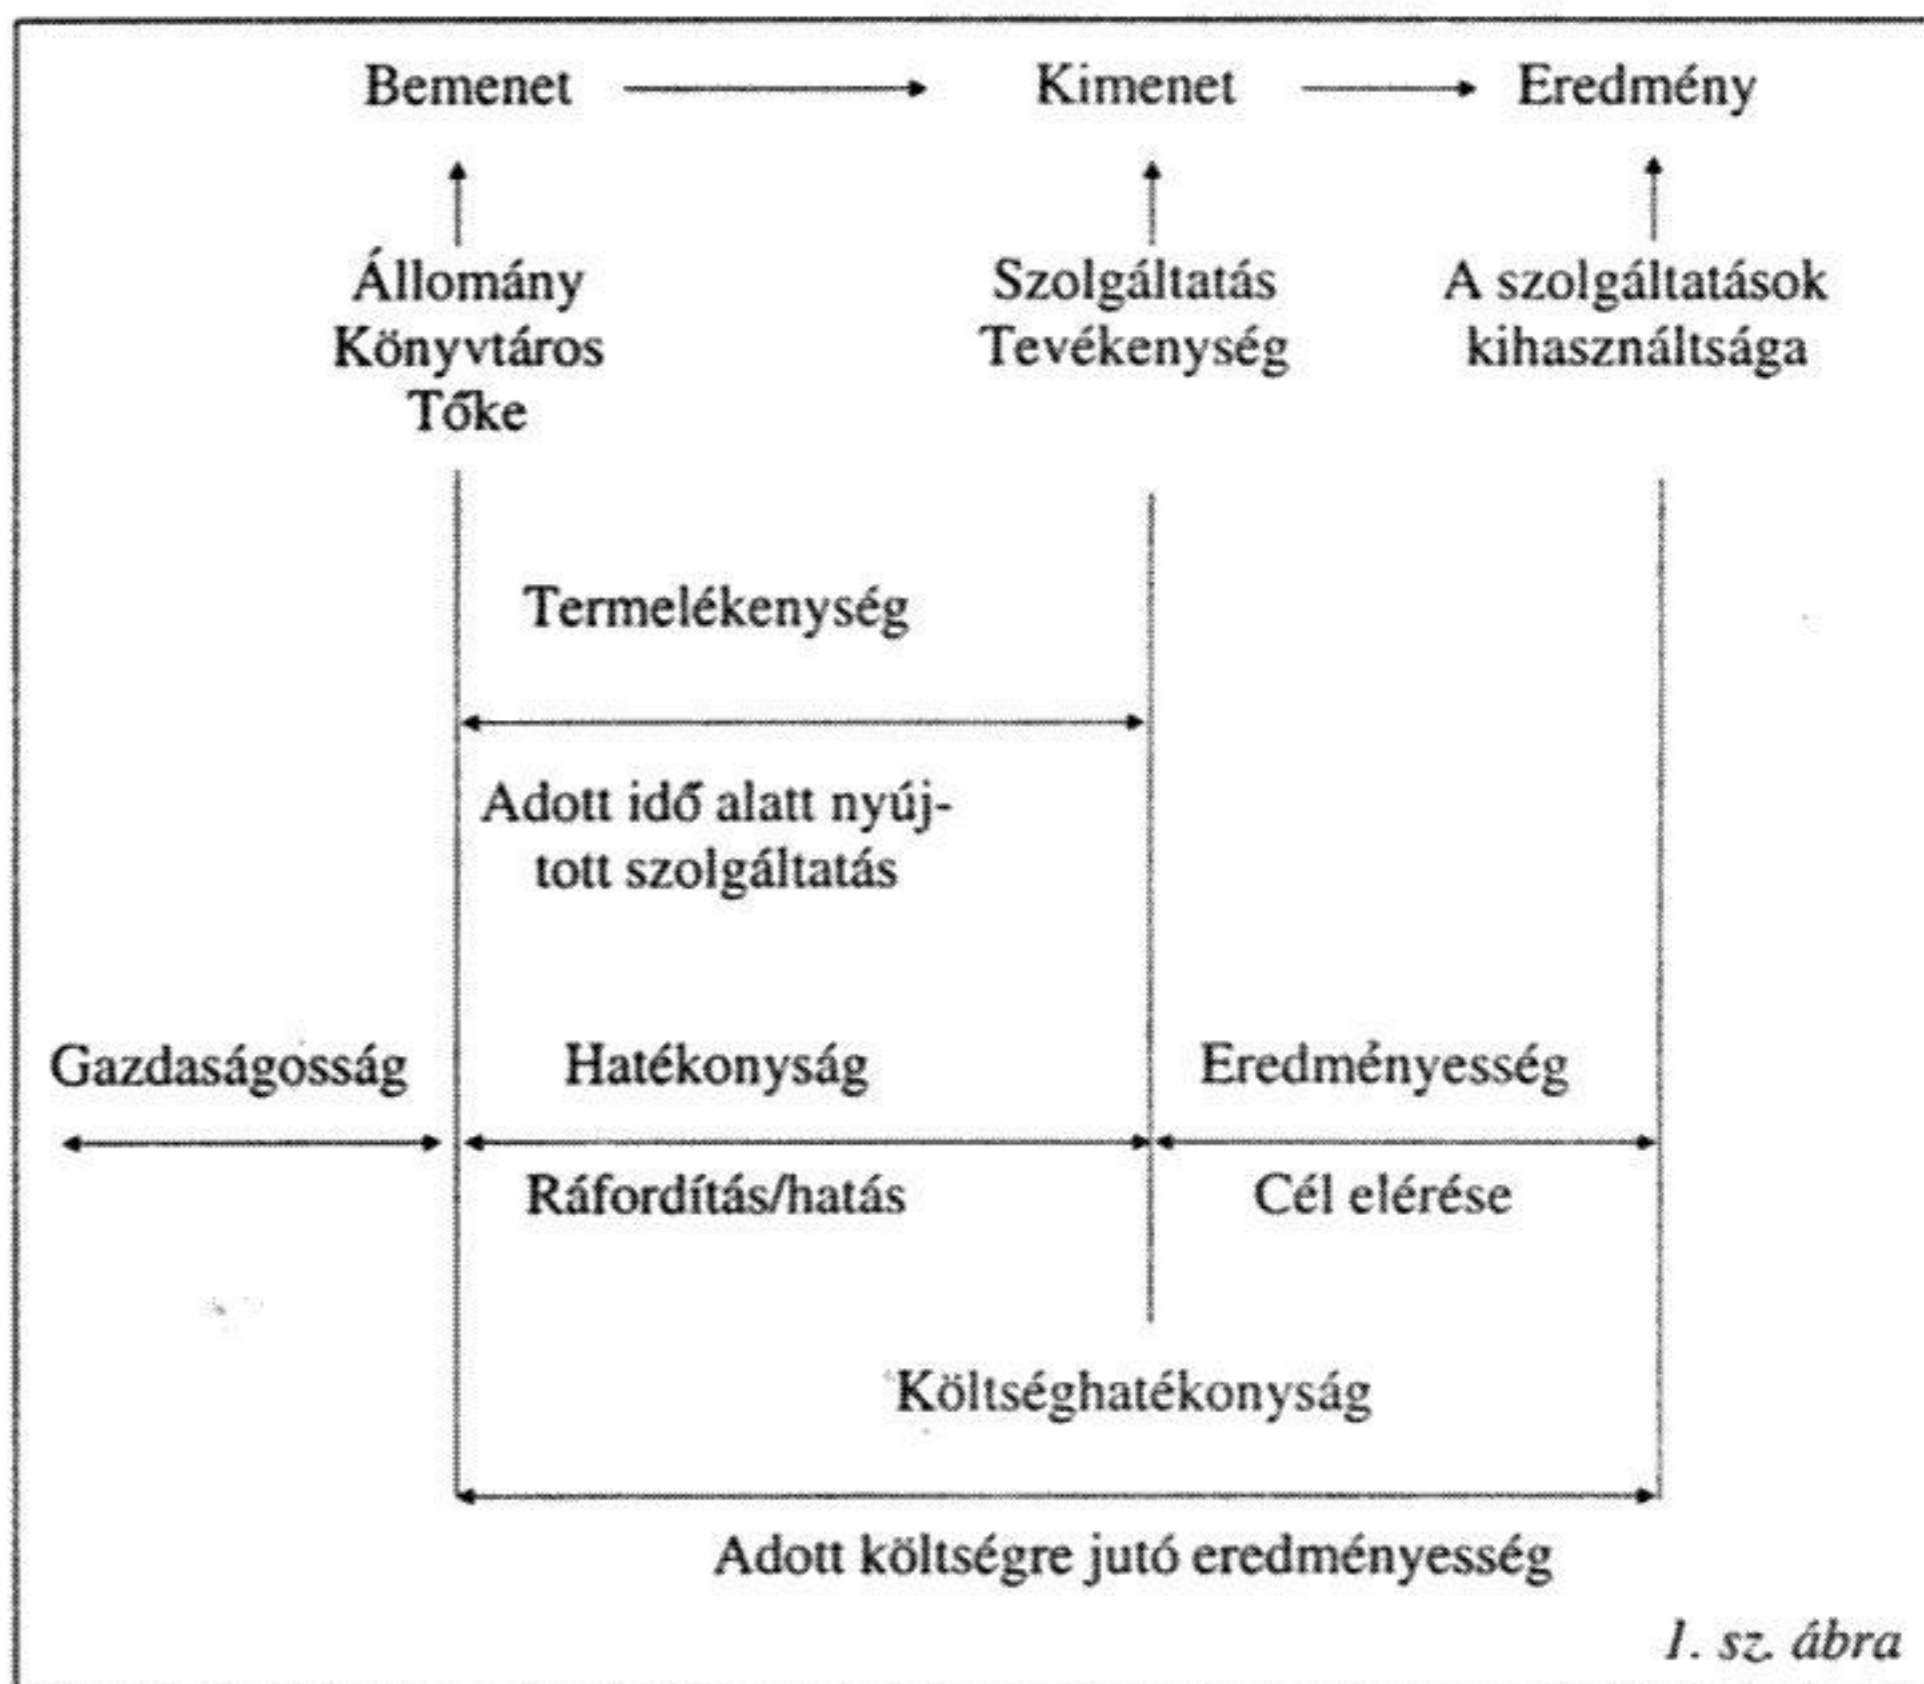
Bemenet Kimenet Eredmény

Állomány
Könyvtáros
Tőke

Szolgáltatás
Tevékenység

A szolgáltatások
kihasználtsága

Termelékenység

Adott idő alatt nyújtott szolgáltatás

Gazdaságosság

Hatékonyság

Eredményesség

Ráfordítás/hatás

Cél elérése

Költséghatékonyság

Adott költségre jutó eredményesség

1. sz. ábra